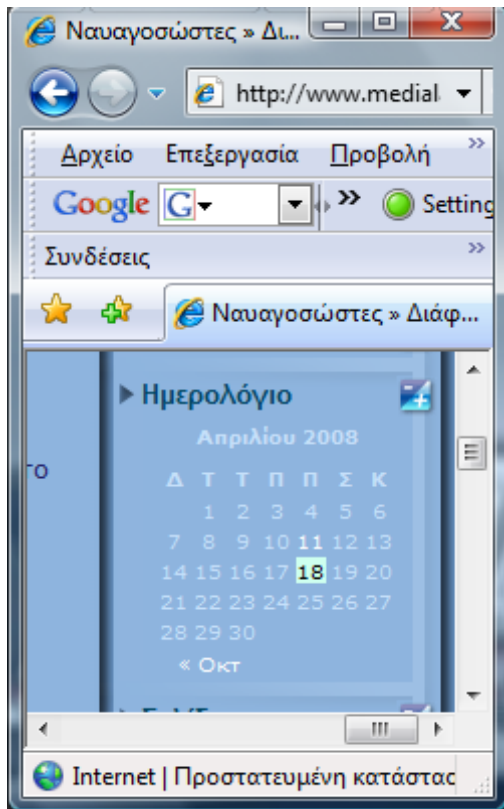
Ναυαγοσώστες » Δι...

http://www.medial

Αρχείο Επεξεργασία Προβολή

Google G Setting

Συνδέσεις

Ναυαγοσώστες » Διάφ...

το

Ημερολόγιο

Απριλίου 2008

| Δ | Τ | Τ | Π | Π | Σ | Κ |
|---|---|---|---|---|---|---|
| | 1 | 2 | 3 | 4 | 5 | 6 |
| 7 | 8 | 9 | 10 | 11 | 12 | 13 |
| 14 | 15 | 16 | 17 | 18 | 19 | 20 |
| 21 | 22 | 23 | 24 | 25 | 26 | 27 |
| 28 | 29 | 30 | | | | |

« Οκτ

Internet | Προστατευμένη κατάστασ